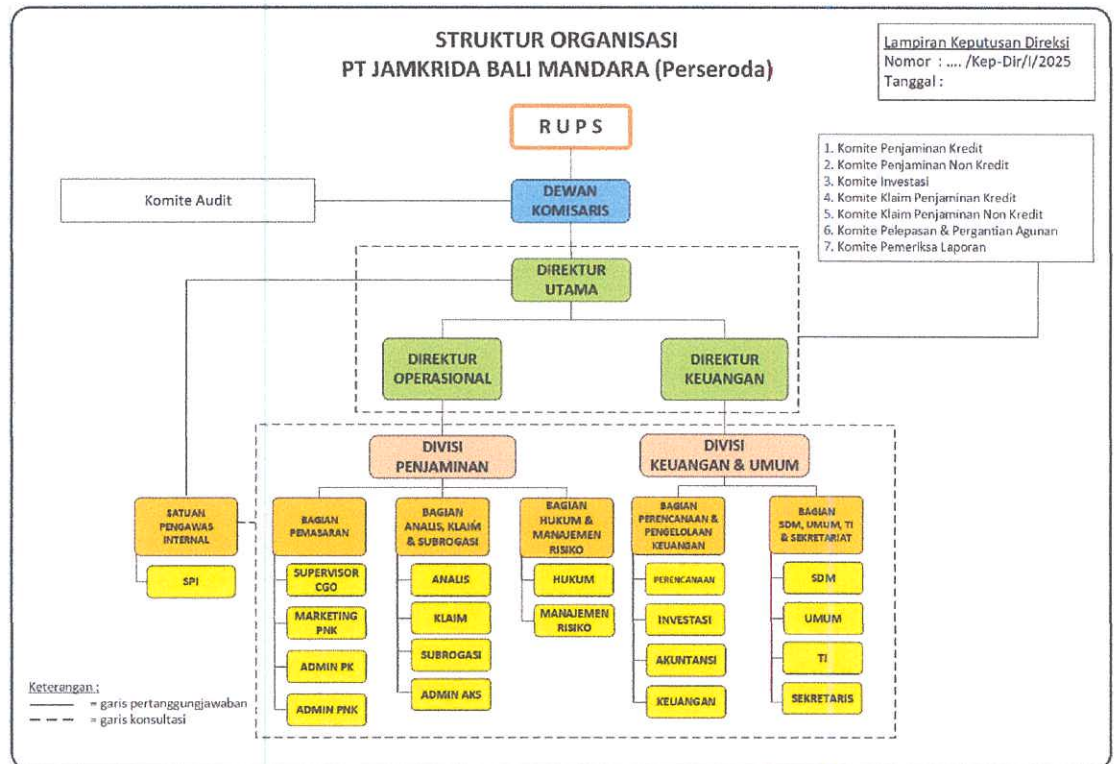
STRUKTUR ORGANISASI
PT JAMKRIDA BALI MANDARA (Perseroda)

Lampiran Keputusan Direksi
Nomor : .... /Kep-Dir/I/2025
Tanggal :

RUPS

1. Komite Penjaminan Kredit
2. Komite Penjaminan Non Kredit
3. Komite Investasi
4. Komite Klaim Penjaminan Kredit
5. Komite Klaim Penjaminan Non Kredit
6. Komite Pelepasan & Pergantian Agunan
7. Komite Pemeriksa Laporan

Komite Audit

DEWAN KOMISARIS

DIREKTUR UTAMA

DIREKTUR OPERASIONAL

DIREKTUR KEUANGAN

DIVISI PENJAMINAN

DIVISI KEUANGAN & UMUM

SATUAN PENGAWAS INTERNAL

SPI

BAGIAN PEMASARAN

SUPERVISOR CGO

MARKETING PNK

ADMIN PK

ADMIN PNK

BAGIAN ANALIS, KLAIM & SUBROGASI

ANALIS

KLAIM

SUBROGASI

ADMIN AKS

BAGIAN HUKUM & MANAJEMEN RISIKO

HUKUM

MANAJEMEN RISIKO

BAGIAN PERENCANAAN & PENGELOLAAN KEUANGAN

PERENCANAAN

INVESTASI

AKUNTANSI

KEUANGAN

BAGIAN SDM, UMUM, TI & SEKRETARIAT

SDM

UMUM

TI

SEKRETARIS

Keterangan :
= garis pertanggungjawaban
= garis konsultasi